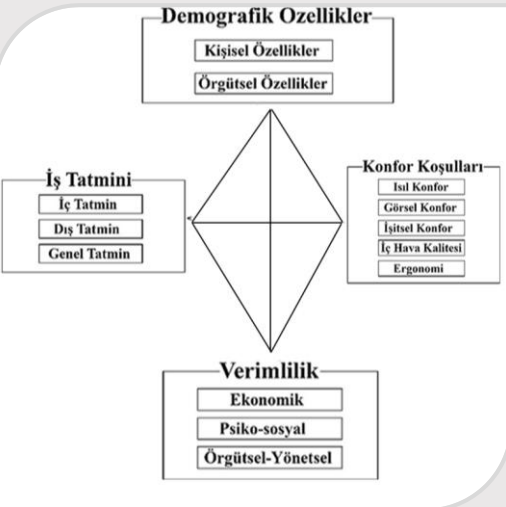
Demografik Ozellikler

Kişisel Özellikler

Örgütsel Özellikler

İş Tatmini

İç Tatmin

Dış Tatmin

Genel Tatmin

Konfor Koşulları

Isıl Konfor

Görsel Konfor

İşitsel Konfor

İç Hava Kalitesi

Ergonomi

Verimlilik

Ekonomik

Psiko-sosyal

Örgütsel-Yönetsel